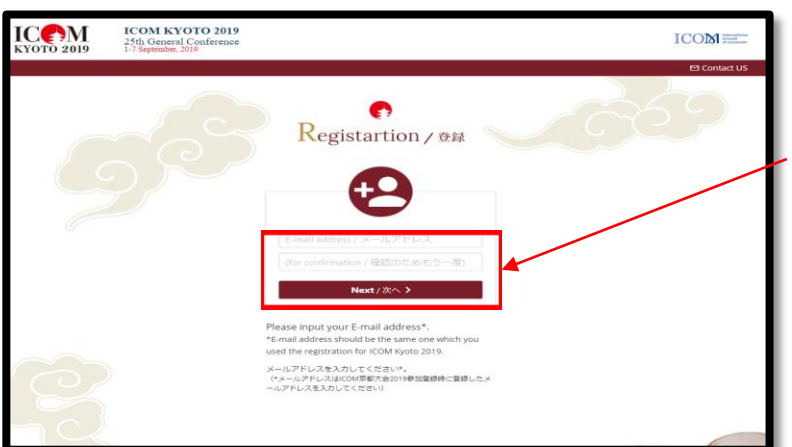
ICOM KYOTO 2019

ICOM KYOTO 2019
25th General Conference
1-7 September, 2019

ICOM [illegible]

Contact US

Registartion / 登録

E-mail address / メールアドレス

(for confirmation / 確認のためもう一度)

Next / 次へ >

Please input your E-mail address*.
*E-mail address should be the same one which you used the registration for ICOM Kyoto 2019.

メールアドレスを入力してください*。
(*メールアドレスはICOM京都大会2019参加登録時に登録したメールアドレスを入力してください)